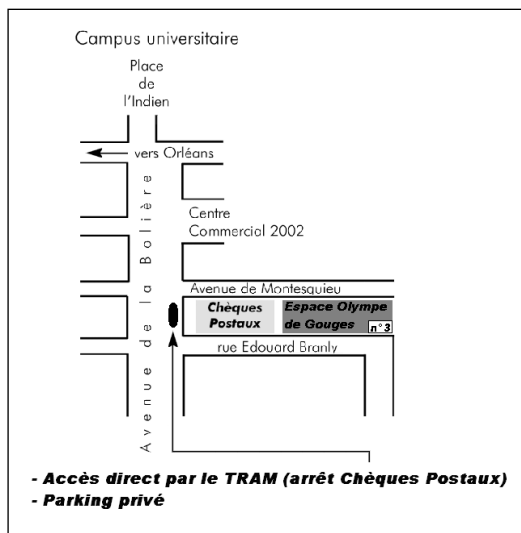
Campus universitaire

Place de l'Indien

vers Orléans

Avenue de la Bolière

Centre Commercial 2002

Avenue de Montesquieu

Chèques Postaux

Espace Olympe de Gouges

n° 3

rue Edouard Branly

- Accès direct par le TRAM (arrêt Chèques Postaux)
- Parking privé